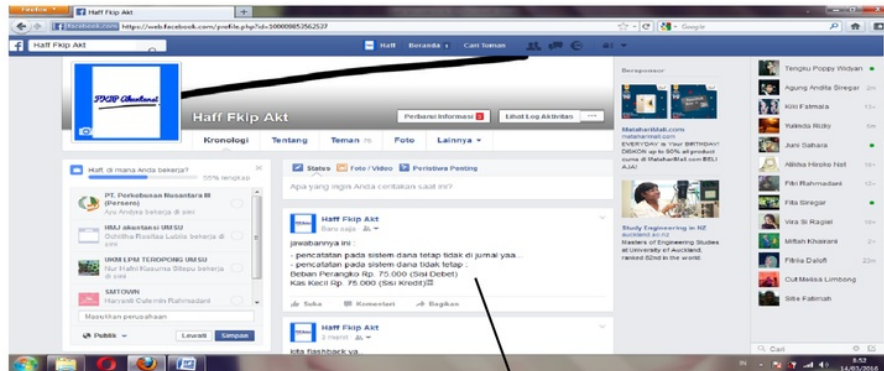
Firefox
Haff Fkip Akt
facebook.com https://web.facebook.com/profile.php?id=100009853562537
Google
Haff Fkip Akt
Haff Beranda Cari Teman
FKIP Akuntansi
Haff Fkip Akt
Perbarui Informasi
Lihat Log Aktivitas
Kronologi
Tentang
Teman 75
Foto
Lainnya
Haff, di mana Anda bekerja?
55% lengkap
PT. Perkebunan Nusantara III (Persero)
Ayu Andyra bekerja di sini
IMAJ akuntansi UMSU
Dohriha Rasifaa Lubis bekerja di sini
UKM LPM TEROPONG UMSU
Nur Hafni Kusuma Sitepu bekerja di sini
SMTOWN
Haryanti Calernia Rahmadani
Masukkan perusahaan
Publik
Lewati
Simpan
Status
Foto / Video
Peristiwa Penting
Apa yang ingin Anda ceritakan saat ini?
Haff Fkip Akt
Baru saja
jawabannya ini :
- pencatatan pada sistem dana tetap tidak di jurnal yaa ..
- pencatatan pada sistem dana tidak tetap :
Beban Perangko Rp. 75.000 (Sisi Debet)
Kas Kecil Rp. 75.000 (Sisi Kredit)
Suka
Komentari
Bagikan
Haff Fkip Akt
2 menit
kita flashback ya..
Bersponsor
MatahariMall.com
mataharimall.com
EVERYDAY is Your BIRTHDAY! DISKON up to 50% all product cuma di MatahariMall.com BELI AJA!
Study Engineering in NZ
auckland.ac.nz
Masters of Engineering Studies at University of Auckland, ranked 82nd in the world.
Tengku Poppy Widyan
Agung Andita Siregar
Kiki Fatmala
Yulieda Rizky
Juni Sahara
Alinka Hasika Nst
Fitri Rahmadani
Fitta Siregar
Vira Si Ragiel
Miftah Khairani
Fitria Daloti
Cut Melisa Limbong
Sitie Fatimah
Cari
8:52
14/03/2016